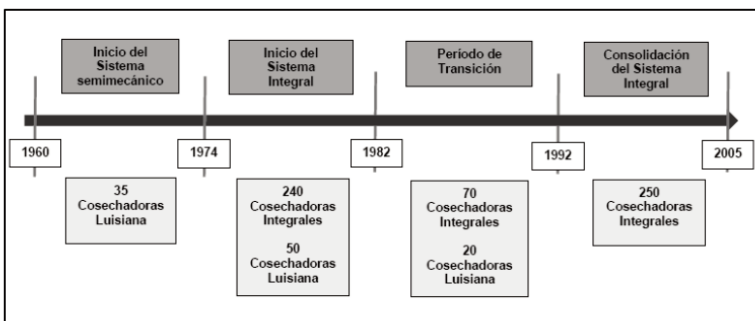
Inicio del Sistema semimecánico

Inicio del Sistema Integral

Periodo de Transición

Consolidación del Sistema Integral

1960

1974

1982

1992

2005

35 Cosechadoras Luisiana

240 Cosechadoras Integrales

50 Cosechadoras Luisiana

70 Cosechadoras Integrales

20 Cosechadoras Luisiana

250 Cosechadoras Integrales